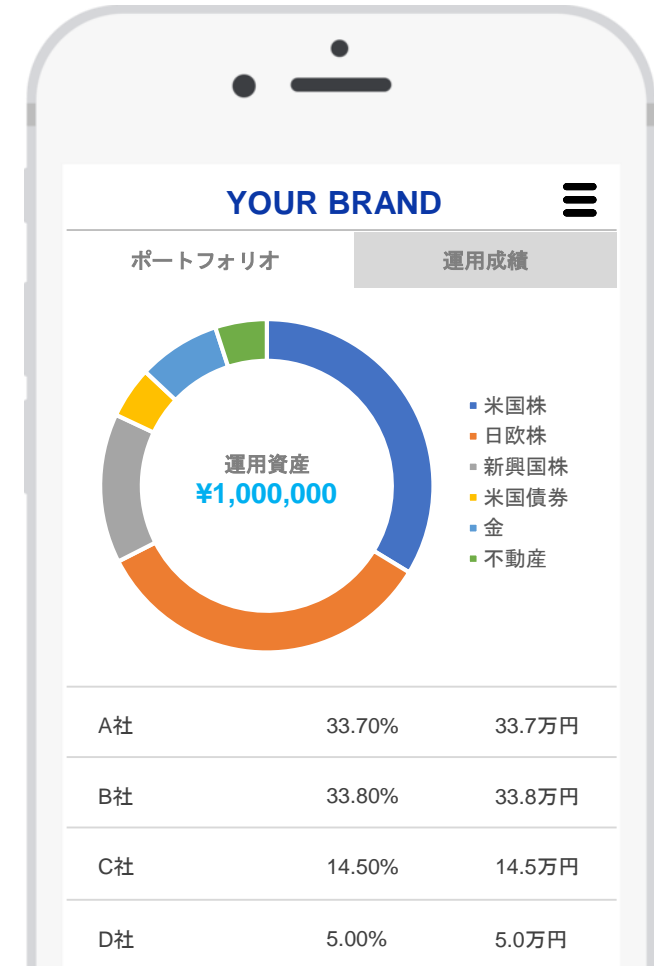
YOUR BRAND

ポートフォリオ | 運用成績

運用資産
¥1,000,000

米国株
日欧株
新興国株
米国債券
金
不動産

| A社 | 33.70% | 33.7万円 |
|---|---|---|
| B社 | 33.80% | 33.8万円 |
| C社 | 14.50% | 14.5万円 |
| D社 | 5.00% | 5.0万円 |